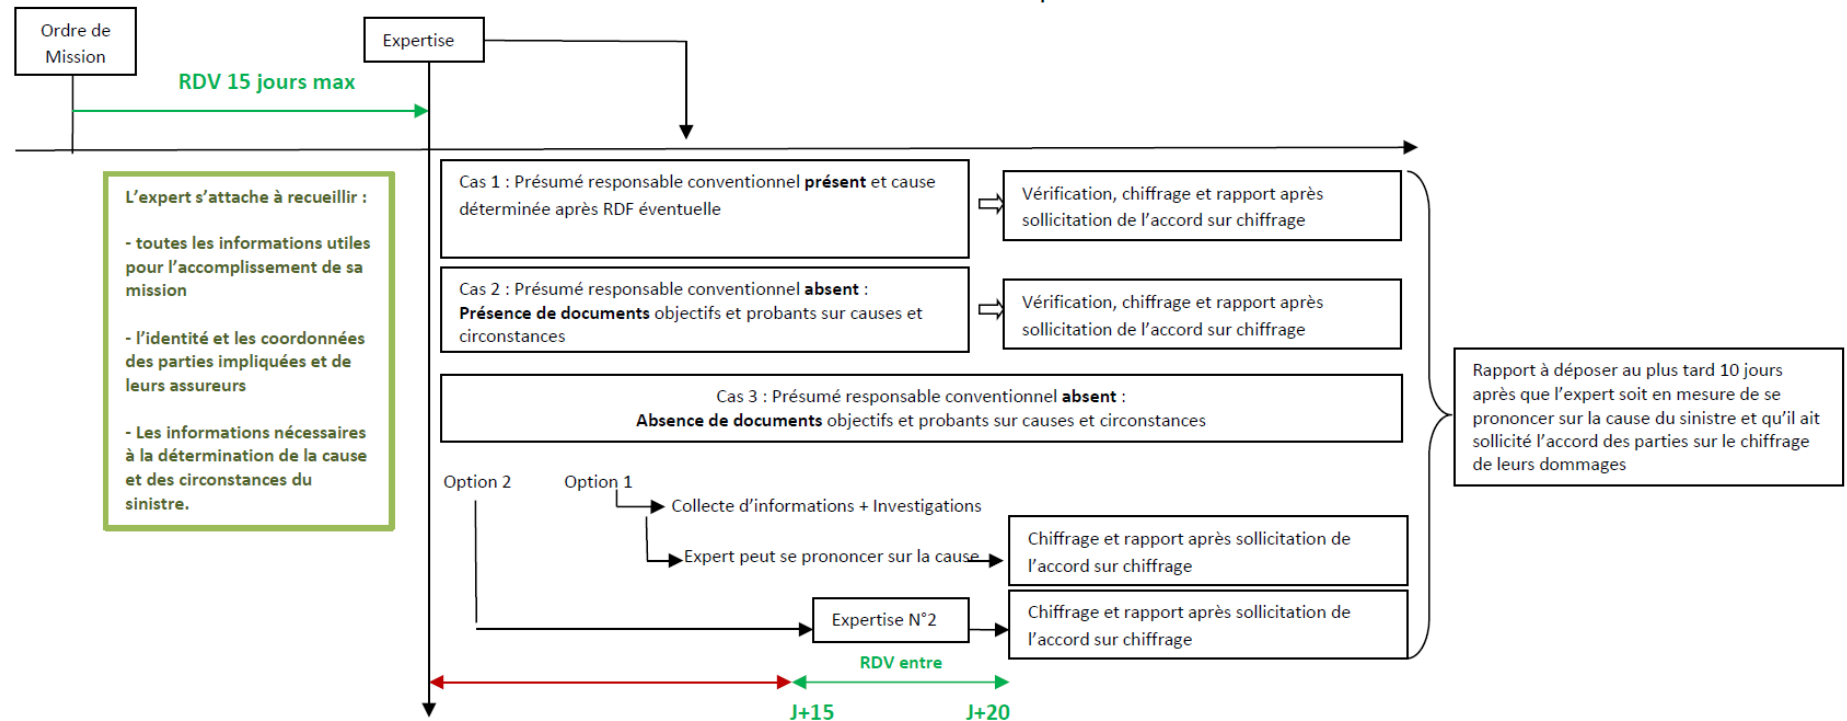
Ordre de Mission

Expertise

RDV 15 jours max

L'expert s'attache à recueillir :

- toutes les informations utiles pour l'accomplissement de sa mission

- l'identité et les coordonnées des parties impliquées et de leurs assureurs

- Les informations nécessaires à la détermination de la cause et des circonstances du sinistre.

Cas 1 : Présumé responsable conventionnel **présent** et cause déterminée après RDF éventuelle

Vérification, chiffrage et rapport après sollicitation de l'accord sur chiffrage

Cas 2 : Présumé responsable conventionnel **absent** :
**Présence de documents** objectifs et probants sur causes et circonstances

Vérification, chiffrage et rapport après sollicitation de l'accord sur chiffrage

Cas 3 : Présumé responsable conventionnel **absent** :
**Absence de documents** objectifs et probants sur causes et circonstances

Rapport à déposer au plus tard 10 jours après que l'expert soit en mesure de se prononcer sur la cause du sinistre et qu'il ait sollicité l'accord des parties sur le chiffrage de leurs dommages

Option 2

Option 1

Collecte d'informations + Investigations

Expert peut se prononcer sur la cause

Chiffrage et rapport après sollicitation de l'accord sur chiffrage

Expertise N°2

Chiffrage et rapport après sollicitation de l'accord sur chiffrage

RDV entre

J+15

J+20